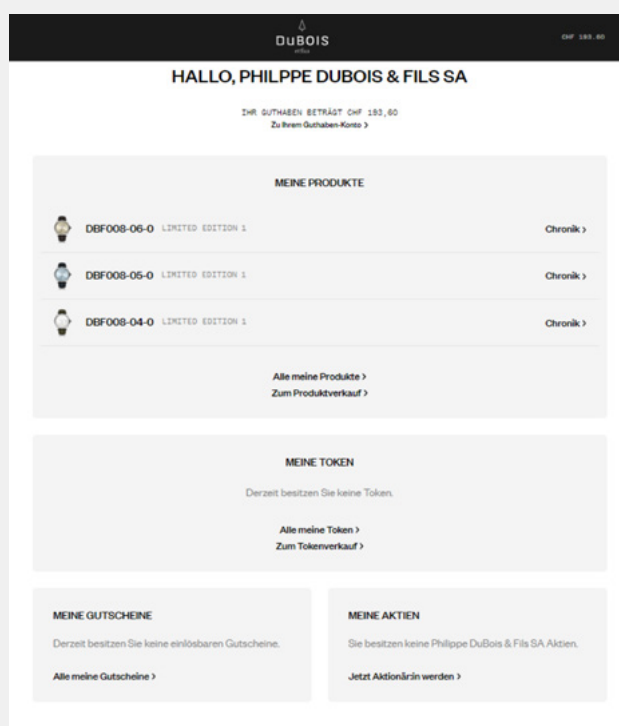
DuBOIS
et fils

CHF 193.60

HALLO, PHILPPE DUBOIS & FILS SA

IHR GUTHABEN BETRÄGT CHF 193,60
Zu Ihrem Guthaben-Konto >

MEINE PRODUKTE

DBF008-06-0 LIMITED EDITION 1 Chronik >

DBF008-05-0 LIMITED EDITION 1 Chronik >

DBF008-04-0 LIMITED EDITION 1 Chronik >

Alle meine Produkte >
Zum Produktverkauf >

MEINE TOKEN

Derzeit besitzen Sie keine Token.

Alle meine Token >
Zum Tokenverkauf >

MEINE GUTSCHEINE

Derzeit besitzen Sie keine einlösbaren Gutscheine.

Alle meine Gutscheine >

MEINE AKTIEN

Sie besitzen keine Philippe DuBois & Fils SA Aktien.

Jetzt Aktionär:in werden >